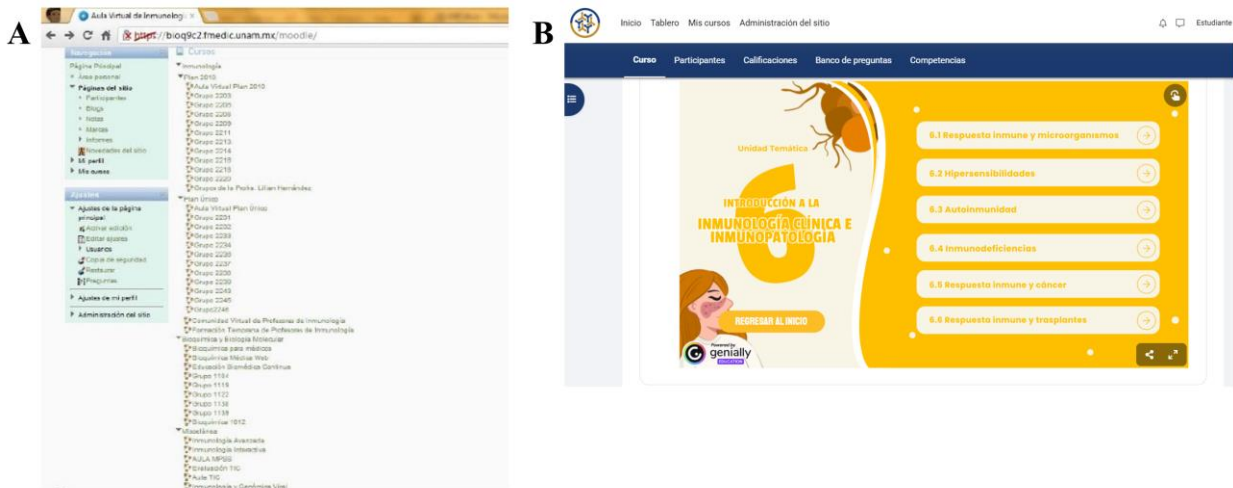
A

Aula Virtual de Inmunolog ×

https://bioq9c2.fmedic.unam.mx/moodle/

Navegación
Página Principal
Área personal
Páginas del sitio
Participantes
Blogs
Notas
Marcas
Informes
Novedades del sitio
Mi perfil
Mis cursos

Ajustes
Ajustes de la página principal
Activar edición
Editar ajustes
Usuarios
Copia de seguridad
Restaurar
Preguntas
Ajustes de mi perfil
Administración del sitio

Cursos
Inmunología
Plan 2010
Aula Virtual Plan 2010
Grupo 2203
Grupo 2205
Grupo 2206
Grupo 2209
Grupo 2211
Grupo 2213
Grupo 2214
Grupo 2215
Grupo 2216
Grupo 2220
Grupo de la Profra. Lilian Hernández
Plan Único
Aula Virtual Plan Único
Grupo 2231
Grupo 2232
Grupo 2233
Grupo 2234
Grupo 2236
Grupo 2237
Grupo 2238
Grupo 2239
Grupo 2243
Grupo 2245
Grupo 2246
Comunidad Virtual de Profesores de Inmunología
Formación Temprana de Profesores de Inmunología
Bioquímica y Biología Molecular
Bioquímica para médicos
Bioquímica Médica Web
Educación Biomédica Continua
Grupo 1104
Grupo 1119
Grupo 1122
Grupo 1134
Grupo 1139
Bioquímica 1012
Misceláneo
Inmunología Avanzada
Inmunología Interactiva
AULA MPSS
Evaluación TIC
Aula TIC
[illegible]

B

Inicio Tablero Mis cursos Administración del sitio Estudiante

Curso Participantes Calificaciones Banco de preguntas Competencias

Unidad Temática
6
INTRODUCCIÓN A LA
INMUNOLOGÍA CLÍNICA E INMUNOPATOLOGÍA

6.1 Respuesta inmune y microorganismos
6.2 Hipersensibilidades
6.3 Autoinmunidad
6.4 Inmunodeficiencias
6.5 Respuesta inmune y cáncer
6.6 Respuesta inmune y trasplantes

REGRESAR AL INICIO

Powered by genially